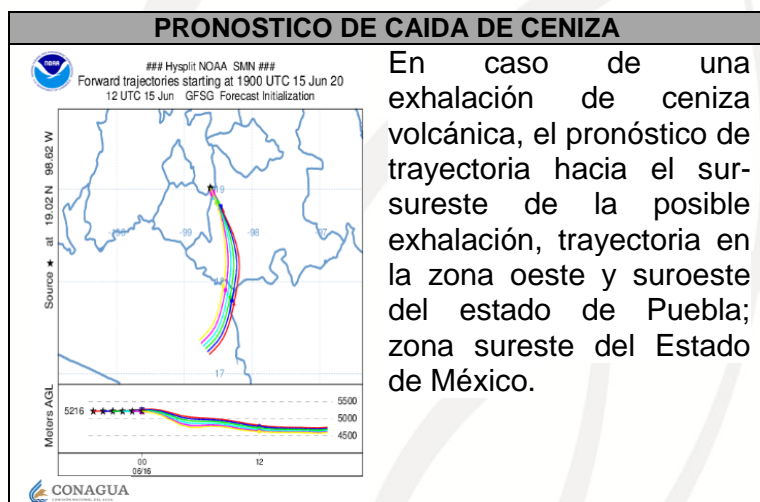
PRONOSTICO DE CAIDA DE CENIZA

NOAA

### Hysplit NOAA SMN ###
Forward trajectories starting at 1900 UTC 15 Jun 20
12 UTC 15 Jun GFSG Forecast Initialization

Source ★ at 19.02 N 98.62 W

19

-99

-98

-97

18

-17

Meters AGL

5216

5500

5000

4500

00
06/16

12

CONAGUA

En caso de una exhalación de ceniza volcánica, el pronóstico de trayectoria hacia el sur-sureste de la posible exhalación, trayectoria en la zona oeste y suroeste del estado de Puebla; zona sureste del Estado de México.